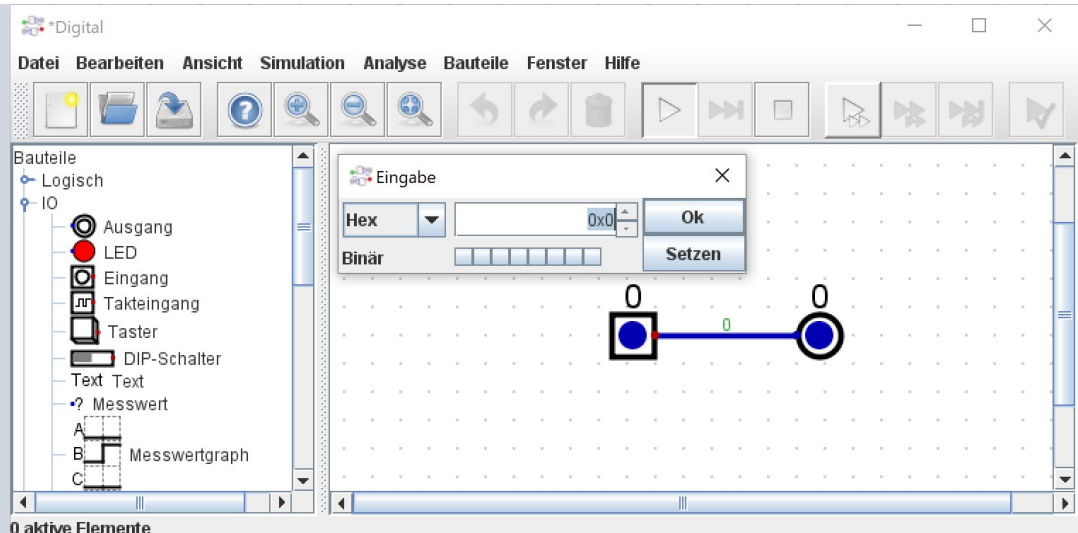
*Digital

Datei Bearbeiten Ansicht Simulation Analyse Bauteile Fenster Hilfe

Bauteile
Logisch
IO
Ausgang
LED
Eingang
Takteingang
Taster
DIP-Schalter
Text Text
? Messwert
A
B Messwertgraph
C

Eingabe
Hex
0x0
Ok
Binär
Setzen

0
0
0

0 aktive Elemente